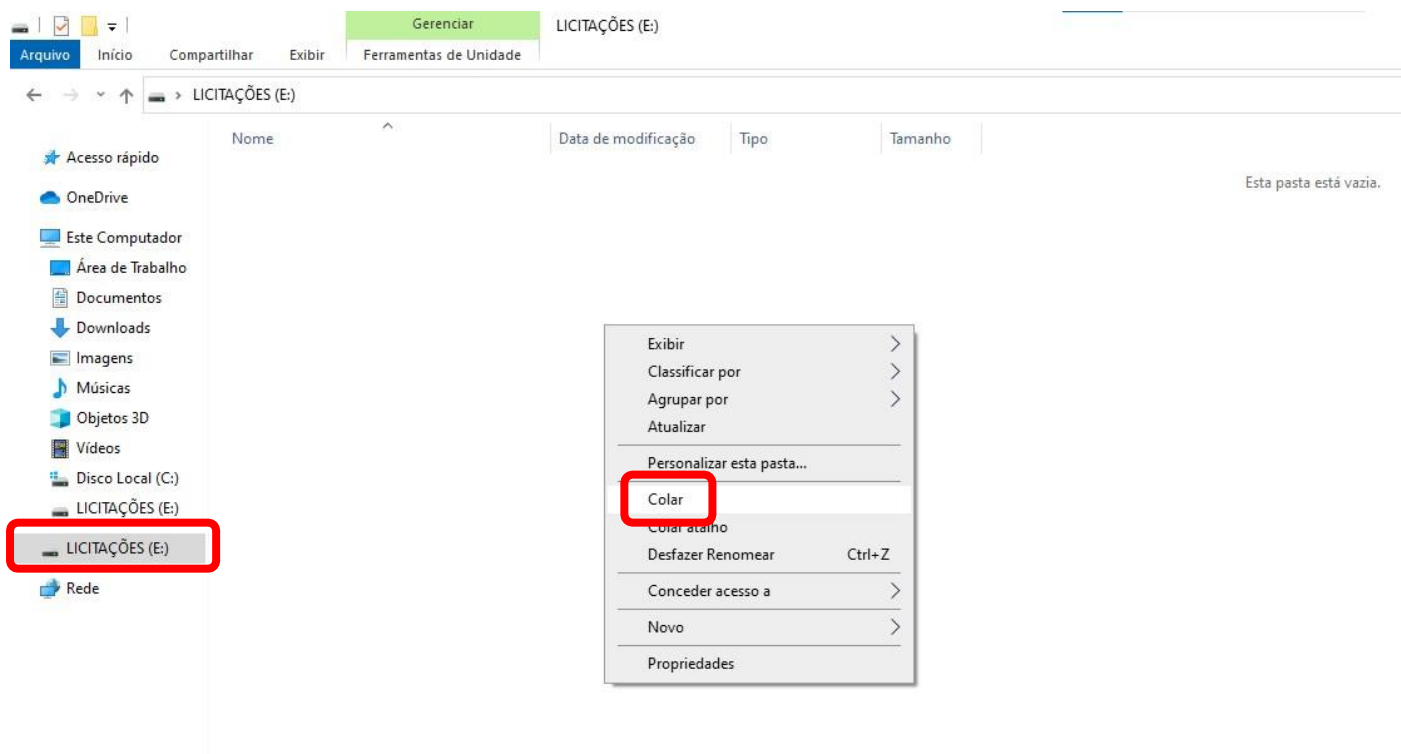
Gerenciar
LICITAÇÕES (E:)
Arquivo Início Compartilhar Exibir Ferramentas de Unidade

LICITAÇÕES (E:)

Nome
Data de modificação
Tipo
Tamanho

Esta pasta está vazia.

Acesso rápido
OneDrive
Este Computador
Área de Trabalho
Documentos
Downloads
Imagens
Músicas
Objetos 3D
Vídeos
Disco Local (C:)
LICITAÇÕES (E:)
LICITAÇÕES (E:)
Rede

Exibir
Classificar por
Agrupar por
Atualizar
Personalizar esta pasta...
Colar
Colar atalho
Desfazer Renomear Ctrl+Z
Conceder acesso a
Novo
Propriedades